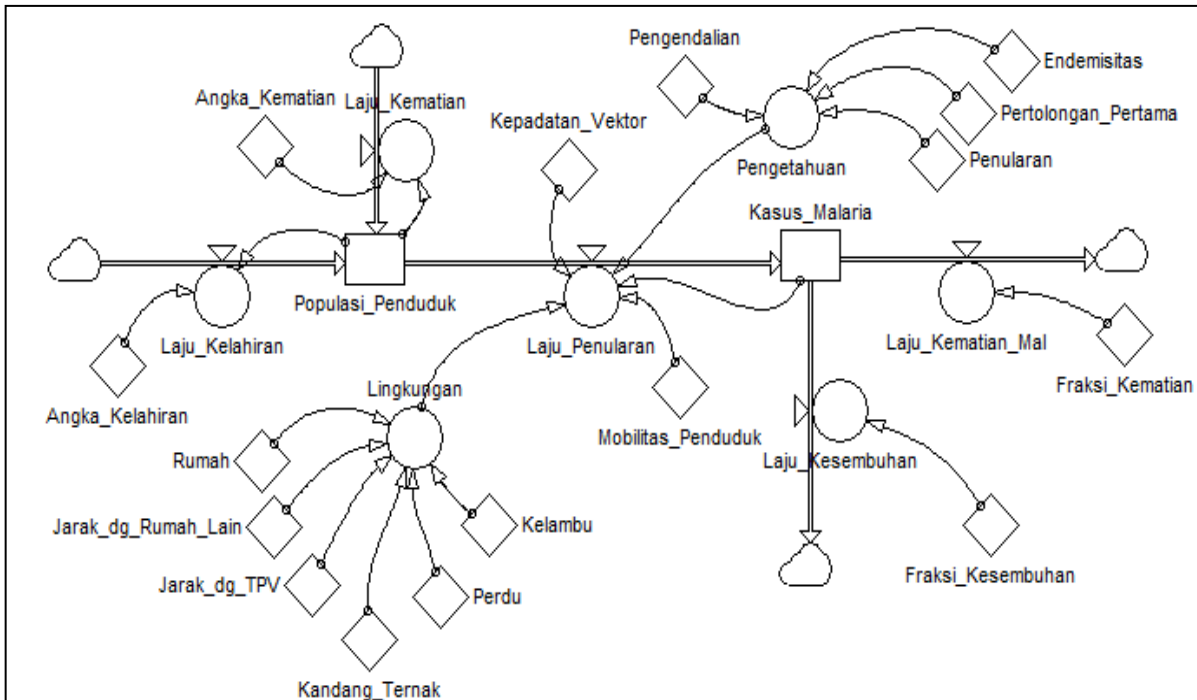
Pengendalian
Endemisitas
Angka_Kematian
Laju_Kematian
Kepadatan_Vektor
Pertolongan_Pertama
Pengetahuan
Penularan
Kasus_Malaria
Populasi_Penduduk
Laju_Kelahiran
Laju_Penularan
Laju_Kematian_Mal
Angka_Kelahiran
Lingkungan
Fraksi_Kematian
Rumah
Mobilitas_Penduduk
Laju_Kesembuhan
Jarak_dg_Rumah_Lain
Kelambu
Jarak_dg_TPV
Perdu
Fraksi_Kesembuhan
Kandang_Ternak